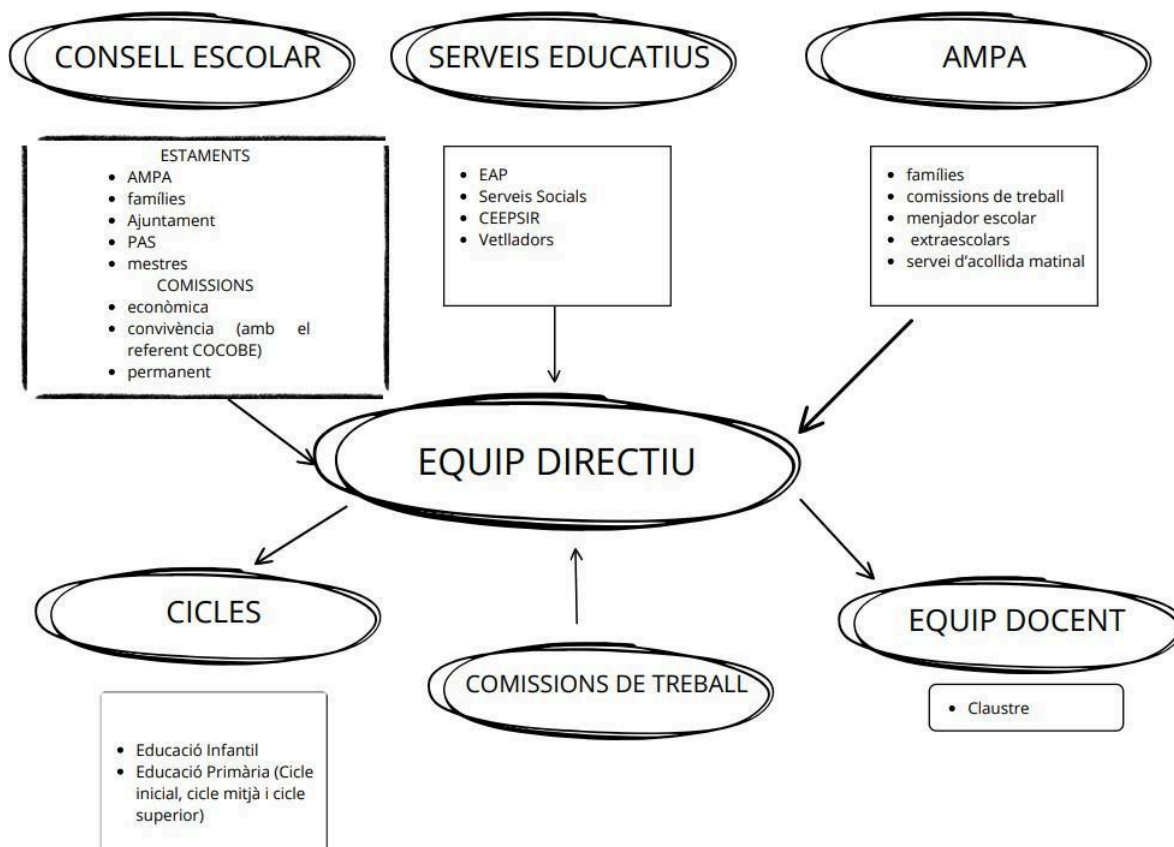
CONSELL ESCOLAR

SERVEIS EDUCATIUS

AMPA

ESTAMENTS
- AMPA
- famílies
- Ajuntament
- PAS
- mestres

COMISSIONS
- econòmica
- convivència (amb el referent COCOBE)
- permanent

- EAP
- Serveis Socials
- CEEPSIR
- Vetlladors

- famílies
- comissions de treball
- menjador escolar
- extraescolars
- servei d'acollida matinal

EQUIP DIRECTIU

CICLES

COMISSIONS DE TREBALL

EQUIP DOCENT

- Educació Infantil
- Educació Primària (Cicle inicial, cicle mitjà i cicle superior)

- Claustre